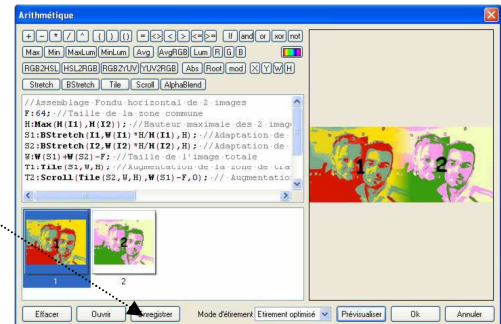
Arithmétique

+ - * / ^ ( ) ( ) = <> < > <= >= || and or xor not
Max Min MaxLum MinLum Avg AvgRGB Lum R G B
RGB2HSL HSL2RGB RGB2YUV YUV2RGB Abs Root mod X Y W H
Stretch BStretch Tile Scroll AlphaBlend

//Assemblage Fondu horizontal de 2 images
F:64; //Taille de la zone commune
H:Max(H(I1),H(I2)); //Hauteur maximale des 2 image
S1:BStretch(I1,W(I1)*H/H(I1),H); //Adaptation de
S2:BStretch(I2,W(I2)*H/H(I2),H); //Adaptation de
W:W(S1)+W(S2)-F; //Taille de l'image totale
T1:Tile(S1,W,H); //Augmentation de la zone de tra
T2:Scroll(Tile(S2,W,H),W(S1)-F,0); //Augmentatio

1
2

1
2

Effacer Ouvrir Enregistrer Mode d'étirement Etirement optimisé Prévisualiser Ok Annuler